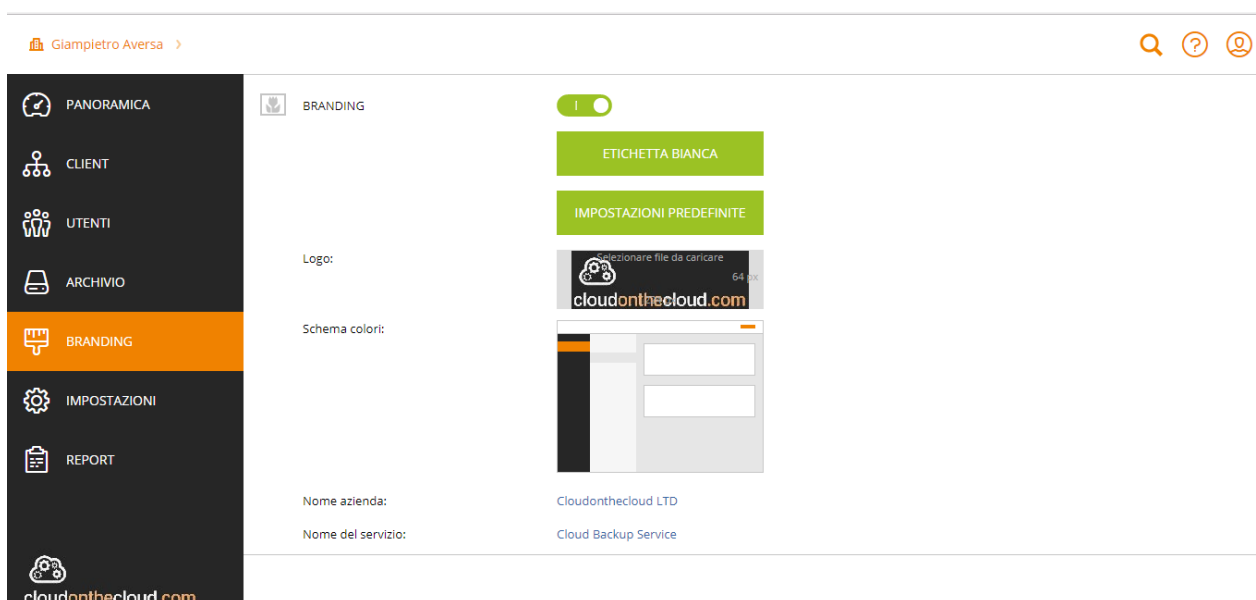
Giampietro Aversa >

PANORAMICA
CLIENT
UTENTI
ARCHIVIO
BRANDING
IMPOSTAZIONI
REPORT

cloudonthecloud.com

BRANDING

I

ETICHETTA BIANCA

IMPOSTAZIONI PREDEFINITE

Logo:

Selezionare file da caricare
64 px
cloudonthecloud.com

Schema colori:

Nome azienda:
Cloudonthecloud LTD

Nome del servizio:
Cloud Backup Service